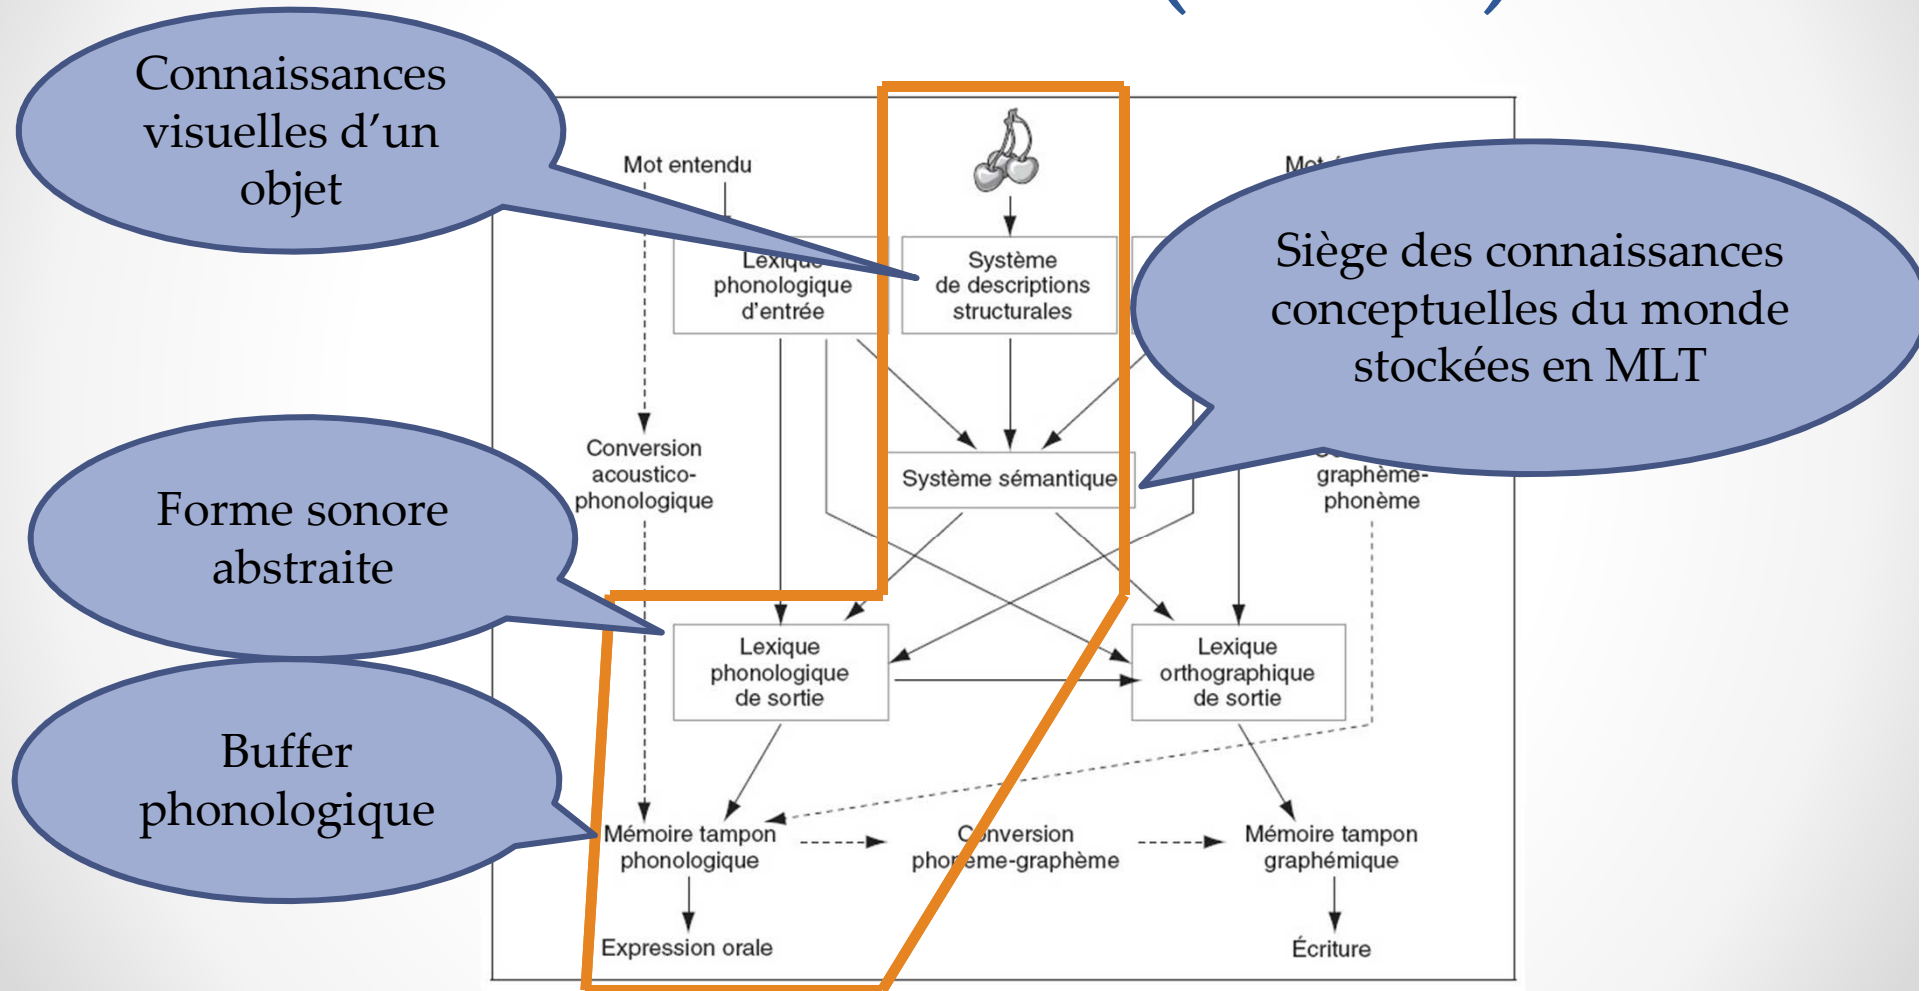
Connaissances visuelles d'un objet

Mot entendu

Lexique phonologique d'entrée

Système de descriptions structurales

Mot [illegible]

Siège des connaissances conceptuelles du monde stockées en MLT

Conversion acoustico-phonologique

Système sémantique

graphème-phonème

Forme sonore abstraite

Lexique phonologique de sortie

Lexique orthographique de sortie

Buffer phonologique

Mémoire tampon phonologique

Conversion phonème-graphème

Mémoire tampon graphémique

Expression orale

Écriture